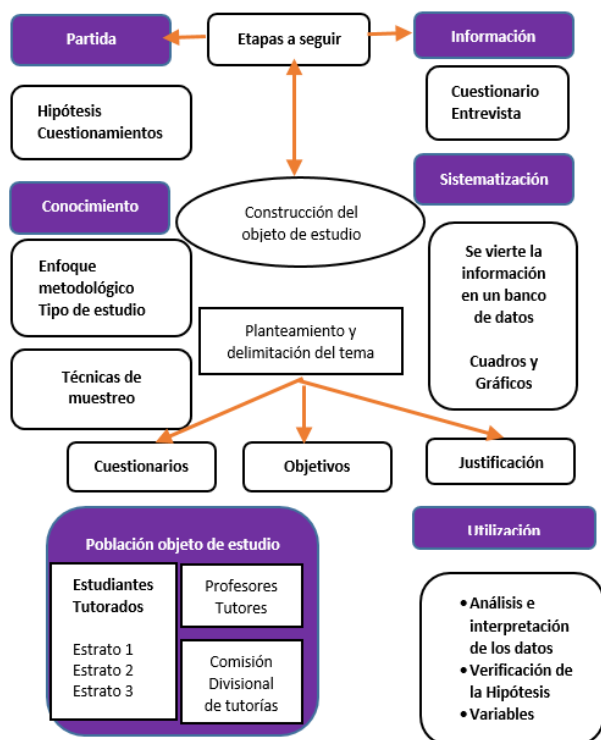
Etapas a seguir

Partida

Información

Hipótesis
Cuestionamientos

Cuestionario
Entrevista

Sistematización

Conocimiento

Construcción del objeto de estudio

Enfoque metodológico
Tipo de estudio

Se vierte la información en un banco de datos

Cuadros y Gráficos

Planteamiento y delimitación del tema

Técnicas de muestreo

Cuestionarios

Objetivos

Justificación

Utilización

Población objeto de estudio

Estudiantes Tutorados

Estrato 1
Estrato 2
Estrato 3

Profesores
Tutores

Comisión Divisional de tutorías

• Análisis e interpretación de los datos
• Verificación de la Hipótesis
• Variables